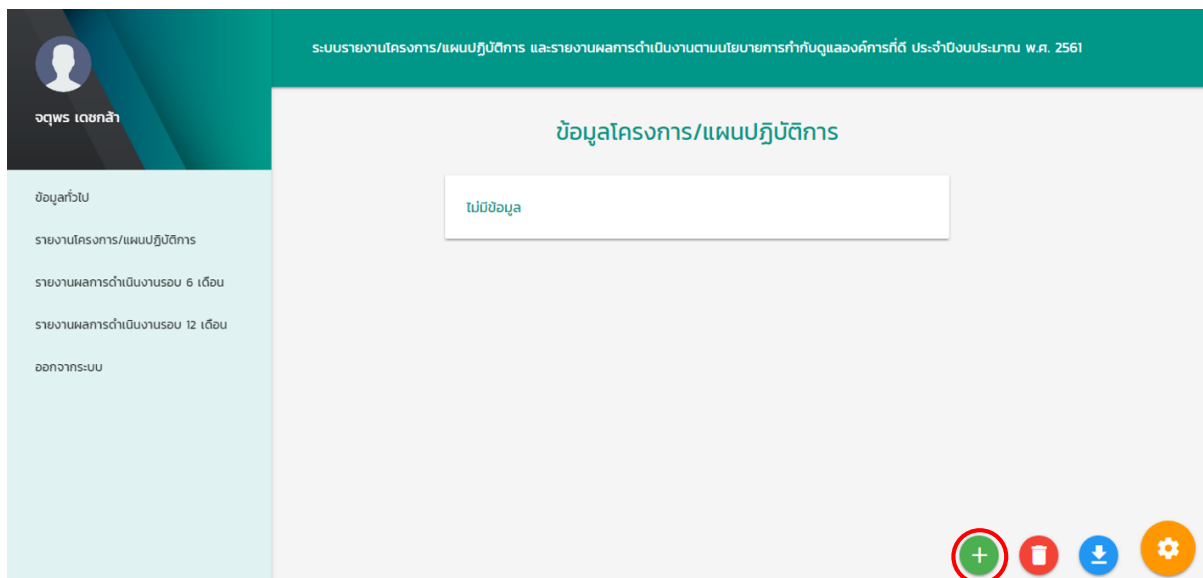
จตุพร เดชกล้า

ข้อมูลทั่วไป

รายงานโครงการ/แผนปฏิบัติการ

รายงานผลการดำเนินงานรอบ 6 เดือน

รายงานผลการดำเนินงานรอบ 12 เดือน

ออกจากระบบ

ระบบรายงานโครงการ/แผนปฏิบัติการ และรายงานผลการดำเนินงานตามนโยบายการกำกับดูแลองค์การที่ดี ประจำปีงบประมาณ พ.ศ. 2561

ข้อมูลโครงการ/แผนปฏิบัติการ

ไม่มีข้อมูล

+